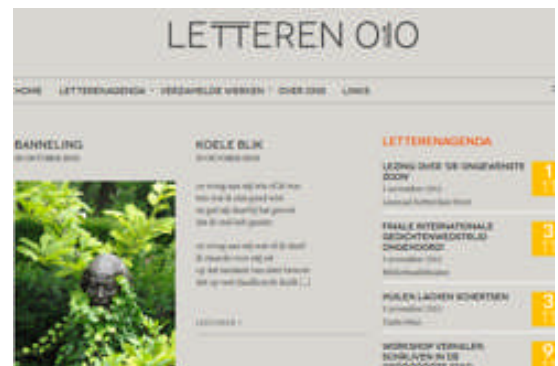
LETTEREN 010

HOME LETTERENAGENDA VERZAMELDE WERKEN OVER 010 LINKS

BANNELING
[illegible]

KOELE BLIK
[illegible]

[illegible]

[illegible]

LETTERENAGENDA

LEZING OVER 'DE ONGEWENSTE DOOD'
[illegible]
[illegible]

1

FINALE INTERNATIONALE GEDICHTENWEDSTRIJD ONGEHOORD!
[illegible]
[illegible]

3

HUILEN LACHEN SCHERTSEN
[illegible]
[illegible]

3

WORKSHOP VERHALEN SCHRIJVEN IN DE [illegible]

9